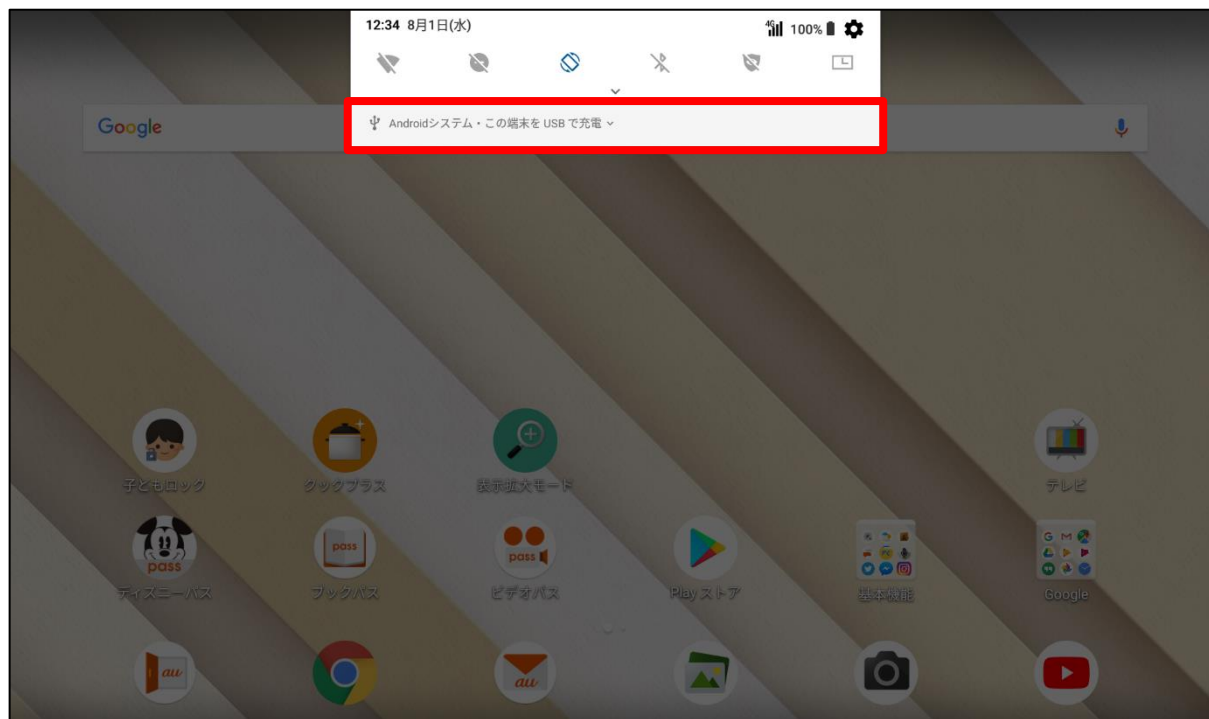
12:34 8月1日(水)

4G 100%

Androidシステム・この端末を USB で充電

Google

子どもロック

クックプラス

表示拡大モード

テレビ

pass

ディズニーパス

pass

ブックパス

pass

ビデオパス

Play ストア

基本機能

Google

au

au